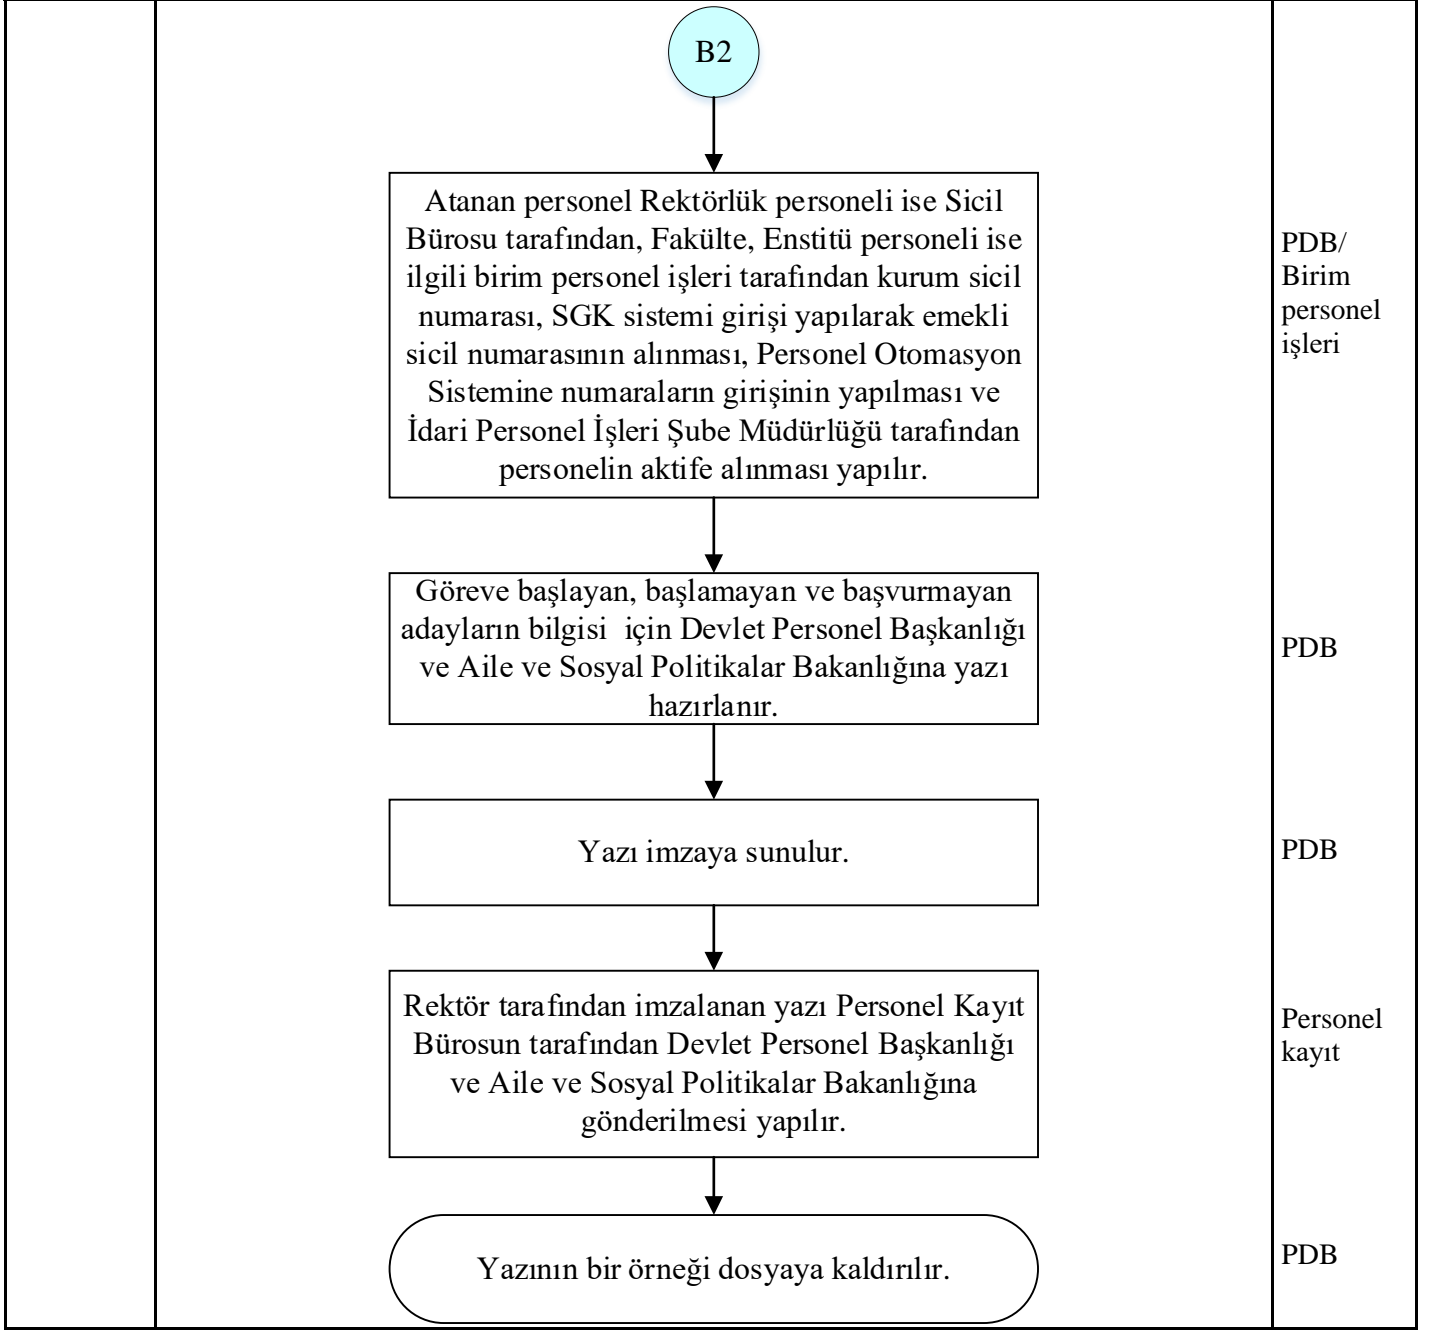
B2

Atanan personel Rektörlük personeli ise Sicil Bürosu tarafından, Fakülte, Enstitü personeli ise ilgili birim personel işleri tarafından kurum sicil numarası, SGK sistemi girişi yapılarak emekli sicil numarasının alınması, Personel Otomasyon Sistemine numaraların girişinin yapılması ve İdari Personel İşleri Şube Müdürlüğü tarafından personelin aktife alınması yapılır.

PDB/ Birim personel işleri

Göreve başlayan, başlamayan ve başvurmayan adayların bilgisi için Devlet Personel Başkanlığı ve Aile ve Sosyal Politikalar Bakanlığına yazı hazırlanır.

PDB

Yazı imzaya sunulur.

PDB

Rektör tarafından imzalanan yazı Personel Kayıt Bürosun tarafından Devlet Personel Başkanlığı ve Aile ve Sosyal Politikalar Bakanlığına gönderilmesi yapılır.

Personel kayıt

Yazının bir örneği dosyaya kaldırılır.

PDB